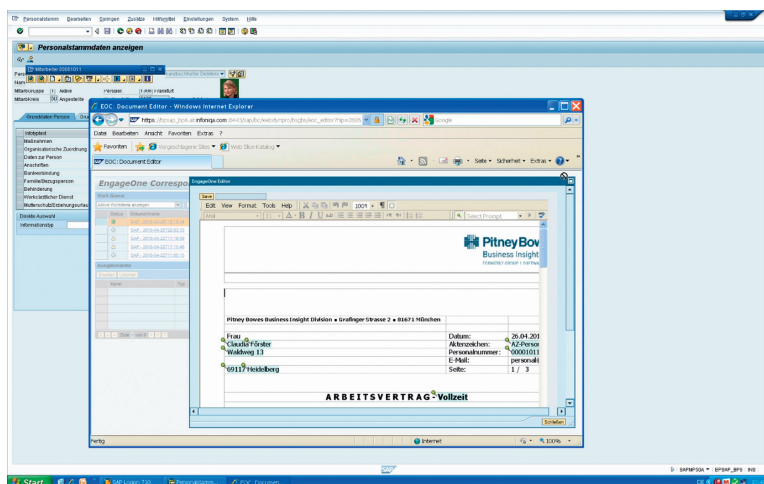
Personalstamm Bearbeiten Springen Zusätze Hilfsmittel Einstellungen System Hilfe

Personalstammdaten anzeigen

Mitarbeiter 20651011

Pers
Nam

Mitarbeitergruppe 1 Aktive Personal
Mitarbeiterkreis DU Angestellte

Grunddaten Person

Infotyptext
Maßnahmen
Organisatorische Zuordnung
Daten zur Person
Anschriften
Bankverbindung
Familie/Bezugsperson
Behinderung
Werksärztlicher Dienst
Mutterschutz/Erziehungsurlaub

Direkte Auswahl
Informationstyp

EOC: Document Editor - Windows Internet Explorer

https://

Datei Bearbeiten Ansicht Favoriten Extras ?

Favoriten Vorgeschlagene Sites Web Slice-Katalog

EOC: Document Editor

Seite Sicherheit Extras

EngageOne Corresp

Work Queue

Status Dokumentname

SAP_2010-04-22T

EngageOne Editor

Save

Edit View Format Tools Help

100%

Select Prompt

Pitney Bow
Business Insight

Pitney Bowes Business Insight Division • Grafinger Strasse 2 • 81671 München

Frau
Claudia Förster
Waldweg 13

69117 Heidelberg

Datum: 26.04.201
Aktenzeichen: AZ-Persor
Personalnummer: 00001011
E-Mail: personal
Seite: 1 / 3

ARBEITSVERTRAG - Vollzeit

Schließen

Fertig Internet 100%

SAP

SAPMP50A EPSAP_BPS INS

Start SAP Logon 710 Personalstamm... EOC: Documen

DE